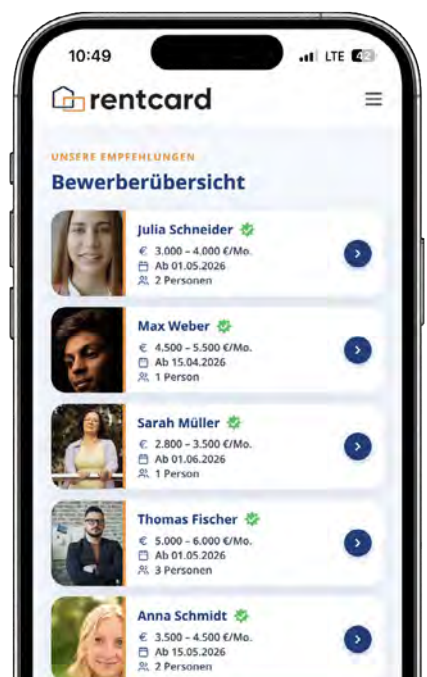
10:49
LTE 42

rentcard

UNSERE EMPFEHLUNGEN
Bewerberübersicht

Julia Schneider
€ 3.000 – 4.000 €/Mo.
Ab 01.05.2026
2 Personen

Max Weber
€ 4.500 – 5.500 €/Mo.
Ab 15.04.2026
1 Person

Sarah Müller
€ 2.800 – 3.500 €/Mo.
Ab 01.06.2026
1 Person

Thomas Fischer
€ 5.000 – 6.000 €/Mo.
Ab 01.05.2026
3 Personen

Anna Schmidt
€ 3.500 – 4.500 €/Mo.
Ab 15.05.2026
2 Personen